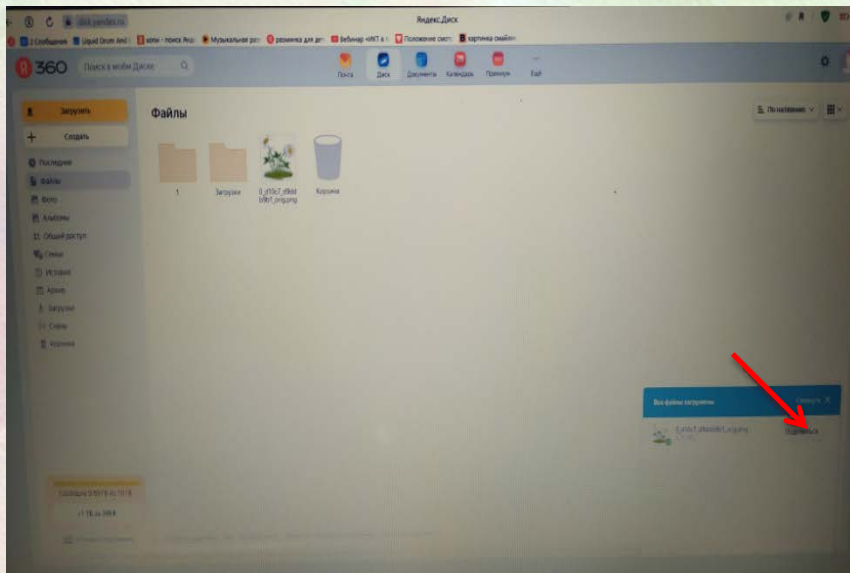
disk.yandex.ru
Яндекс Диск
2 Сообщения | Liquid Drum and | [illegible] - поиск Янд | Музыкальная ра | резинка для де | Вебинар «ИКТ в | Положение смотр | картинка смайл

360 Поиск в моём Диске
Почта Диск Документы Календарь Помощник Ещё

Загрузить
Создать
Последние
Файлы
Фото
Альбомы
Общий доступ
Связи
История
Архив
Загрузки
Скрин
Корзина

Файлы
По названию

1
Загрузки
0_d10c7_d9dd b9b7_orig.png
Корзина

Все файлы загружены
Свернуть
0_d10c7_d9ddb9b7_orig.png
Поделиться

Свободно 9.98 ГБ из 10 ГБ
+1 ТБ за 200 ₽